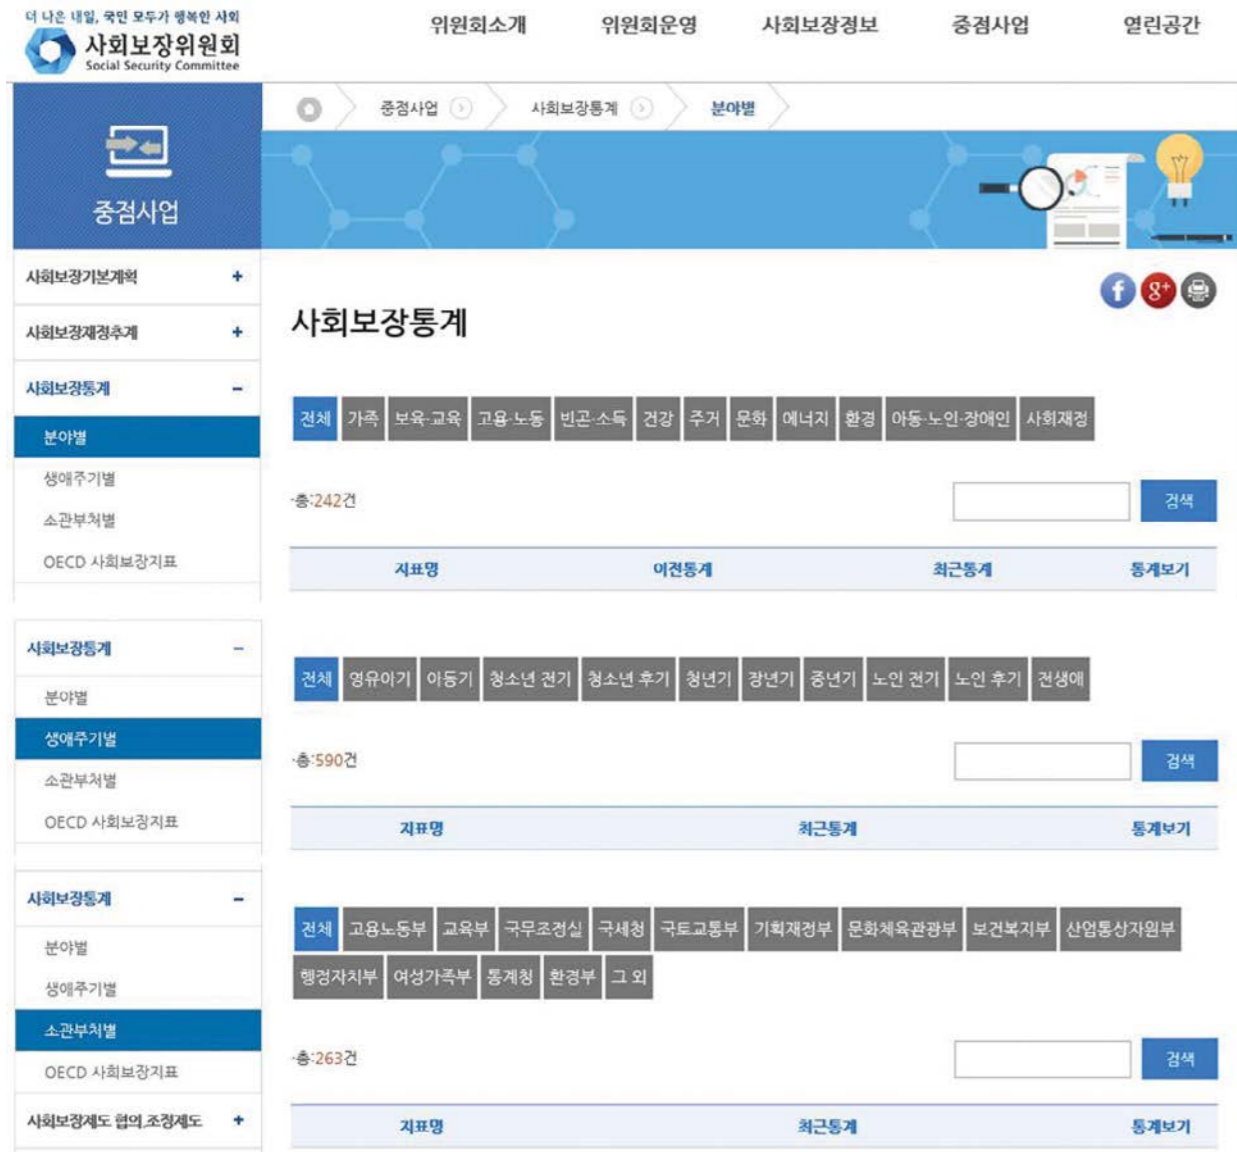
더 나은 내일, 국민 모두가 행복한 사회
사회보장위원회
Social Security Committee

위원회소개 위원회운영 사회보장정보 중점사업 열린공간

중점사업

사회보장기본계획 +
사회보장재정추계 +
사회보장통계 −
분야별
생애주기별
소관부처별
OECD 사회보장지표

중점사업 사회보장통계 분야별

사회보장통계

전체 가족 보육·교육 고용·노동 빈곤·소득 건강 주거 문화 에너지 환경 아동·노인·장애인 사회재정

·총:242건

검색

| 지표명 | 이전통계 | 최근통계 | 통계보기 |
|---|---|---|---|

사회보장통계 −
분야별
생애주기별
소관부처별
OECD 사회보장지표

전체 영유아기 아동기 청소년 전기 청소년 후기 청년기 장년기 중년기 노인 전기 노인 후기 전생애

·총:590건

검색

| 지표명 | 최근통계 | 통계보기 |
|---|---|---|

사회보장통계 −
분야별
생애주기별
소관부처별
OECD 사회보장지표
사회보장제도 협의.조정제도 +

전체 고용노동부 교육부 국무조정실 국세청 국토교통부 기획재정부 문화체육관광부 보건복지부 산업통상자원부 행정자치부 여성가족부 통계청 환경부 그 외

·총:263건

검색

| 지표명 | 최근통계 | 통계보기 |
|---|---|---|